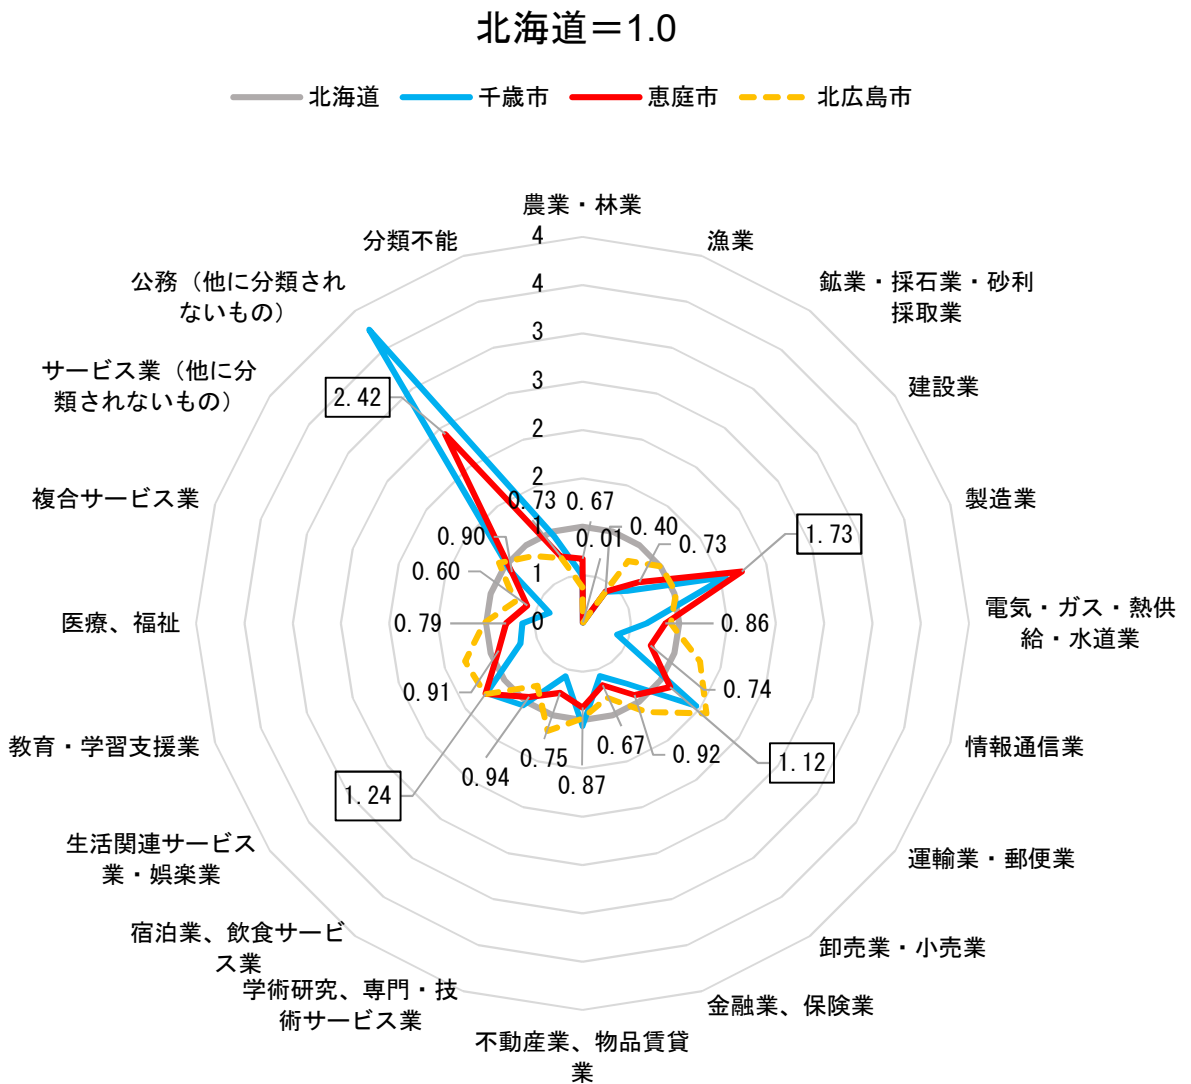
北海道＝1.0

北海道　千歳市　恵庭市　北広島市

農業・林業
漁業
鉱業・採石業・砂利採取業
建設業
製造業
電気・ガス・熱供給・水道業
情報通信業
運輸業・郵便業
卸売業・小売業
金融業、保険業
不動産業、物品賃貸業
学術研究、専門・技術サービス業
宿泊業、飲食サービス業
生活関連サービス業・娯楽業
教育・学習支援業
医療、福祉
複合サービス業
サービス業（他に分類されないもの）
公務（他に分類されないもの）
分類不能

4
4
3
3
2
2
1
1
0

0.73
0.67
0.01
0.40
0.73
1.73
0.86
0.74
1.12
0.92
0.67
0.87
0.75
0.94
1.24
0.91
0.79
0.60
0.90
2.42